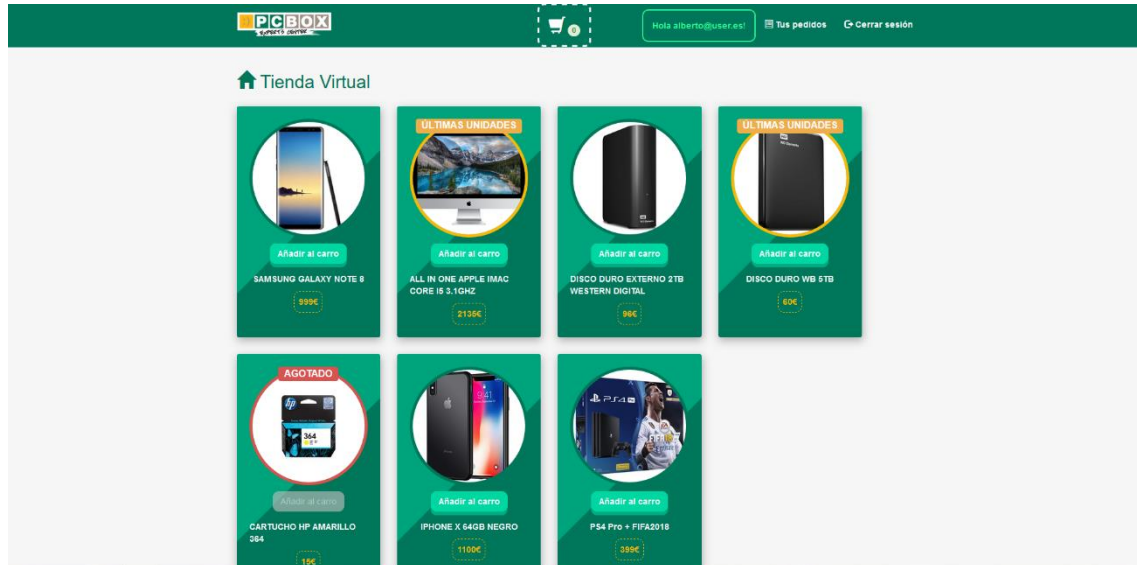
PCBOX
EXPERTS CENTER

0

Hola alberto@user.es!

Tus pedidos

Cerrar sesión

Tienda Virtual

Añadir al carro
SAMSUNG GALAXY NOTE 8
999€

ÚLTIMAS UNIDADES
Añadir al carro
ALL IN ONE APPLE IMAC CORE I5 3.1GHZ
2135€

Añadir al carro
DISCO DURO EXTERNO 2TB WESTERN DIGITAL
96€

ÚLTIMAS UNIDADES
Añadir al carro
DISCO DURO WB 5TB
60€

AGOTADO
Añadir al carro
CARTUCHO HP AMARILLO 364
15€

Añadir al carro
IPHONE X 64GB NEGRO
1100€

Añadir al carro
PS4 Pro + FIFA2018
399€